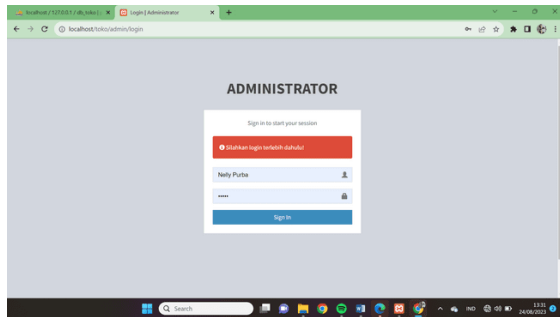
localhost / 127.0.0.1 / db_toko | × Login | Administrator × +

localhost/toko/admin/login

ADMINISTRATOR

Sign in to start your session

Silahkan login terlebih dahulu!

Nelly Purba

•••••

Sign In

Search

IND

13:31
24/08/2023